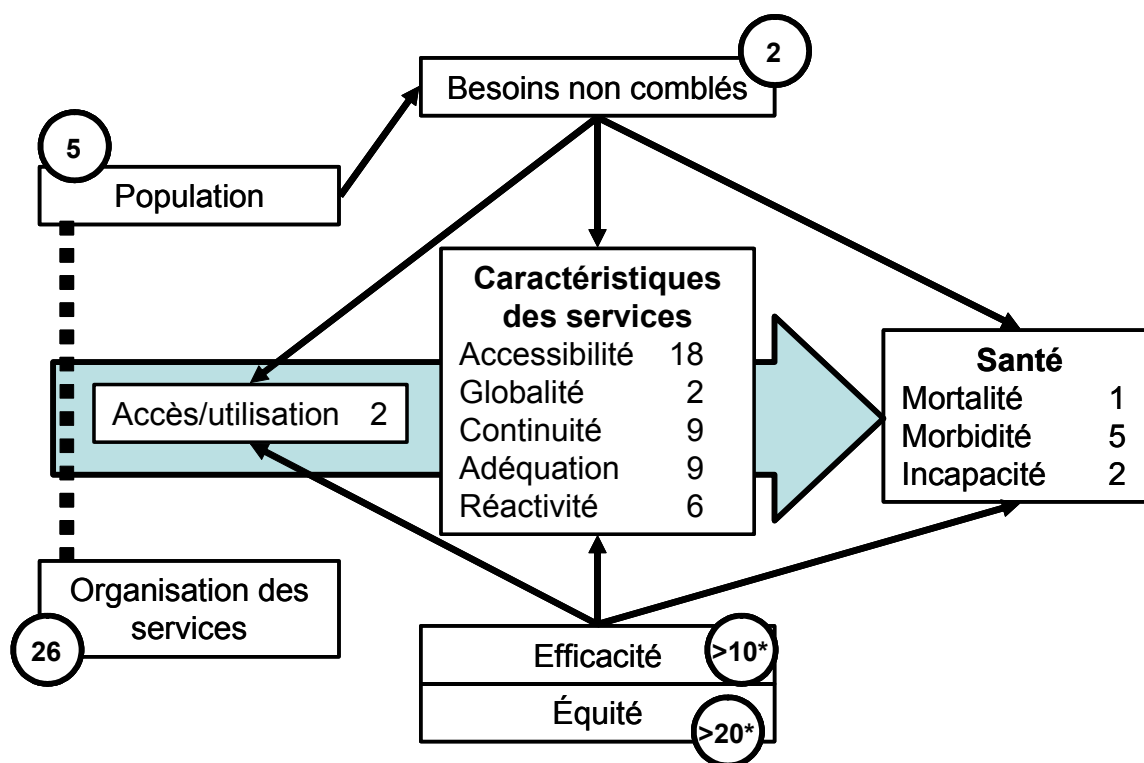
2
Besoins non comblés

5
Population

Caractéristiques des services
Accessibilité 18
Globalité 2
Continuité 9
Adéquation 9
Réactivité 6

Accès/utilisation 2

Santé
Mortalité 1
Morbidité 5
Incapacité 2

Organisation des services
26

Efficacité >10*
Équité >20*